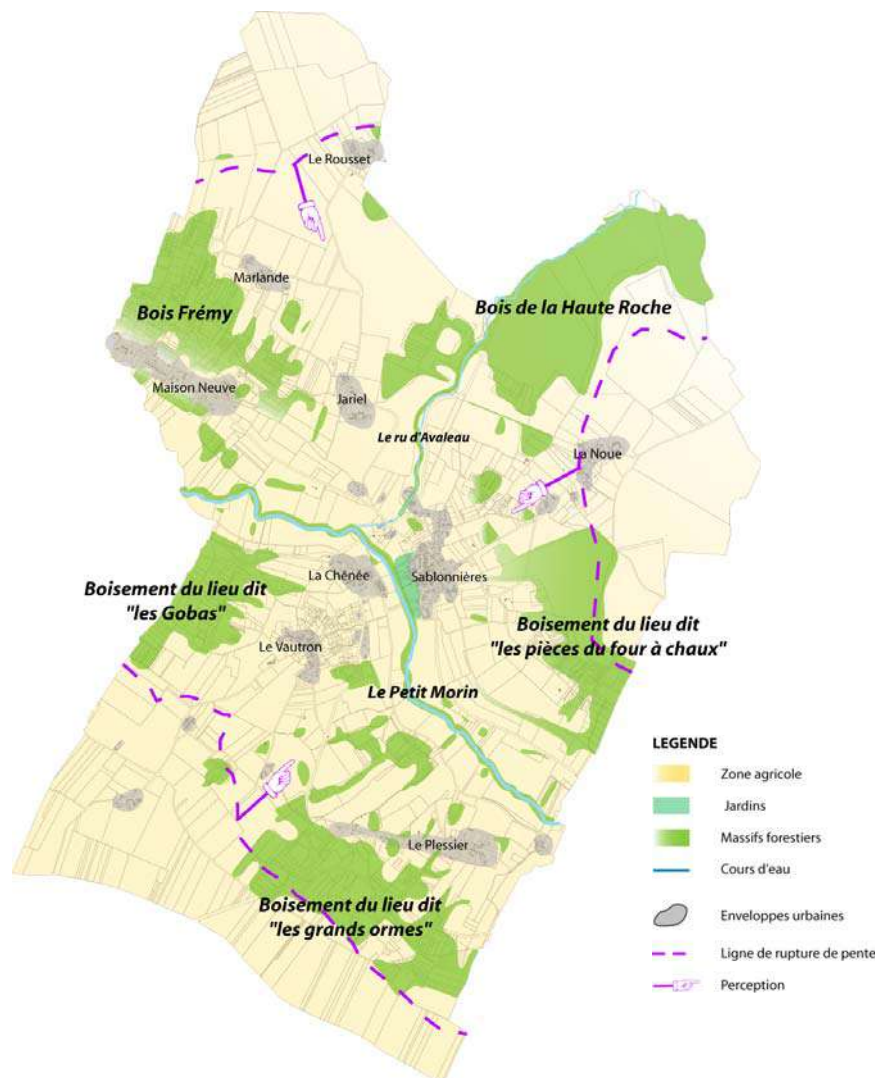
Le Rousset

Marlande

Bois Frémy

Bois de la Haute Roche

Maison Neuve

Jariel

Le ru d'Avaleau

La Noue

La Chênée

Sablonnières

Boisement du lieu dit "les Gobas"

Boisement du lieu dit "les pièces du four à chaux"

Le Vautron

Le Petit Morin

Le Plessier

Boisement du lieu dit "les grands ormes"

LEGENDE

Zone agricole

Jardins

Massifs forestiers

Cours d'eau

Enveloppes urbaines

Ligne de rupture de pente

Perception